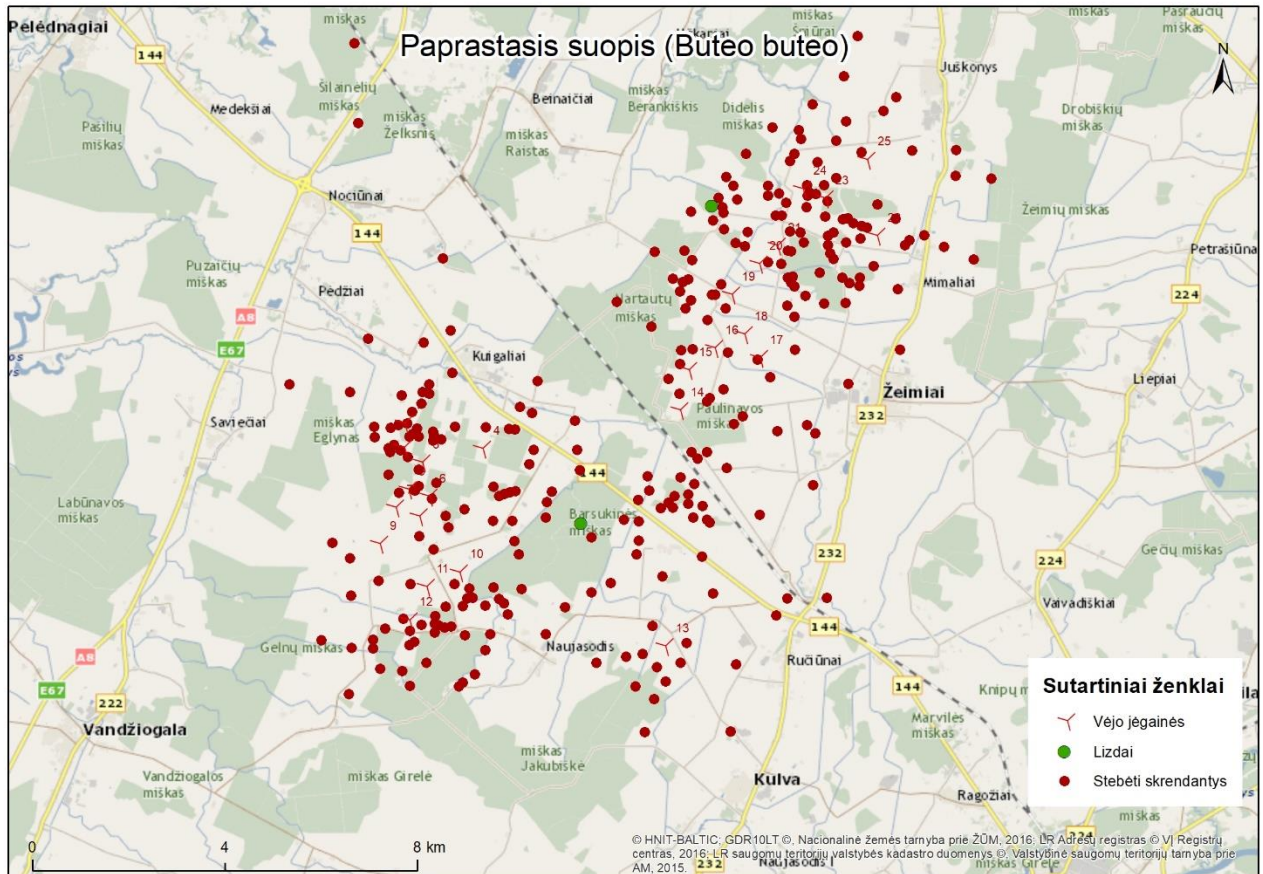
Paprastasis suopis (Buteo buteo)

N

Pelėdnagiai
144
miškas
Šilainėlių miškas
Medekšiai
miškas Želksnis
Beinaičiai
miškas Berankiškis
miškas Šnūrai
Didelis miškas
miškas
Juškonys
Pašiaučių miškas
Drobiškių miškas
Pašilių miškas
miškas Raistas
Nociūnai
144
Žeimių miškas
Petrašiūnai
Puzaičių miškas
A8
E67
Pedžiai
Vartautų miškas
Mimaliai
224
Kuigaliai
Žeimiai
Liepiai
Savičiai
miškas Eglynas
Paulinavos miškas
232
144
Labūnavos miškas
Barsukinės miškas
232
224
Gečių miškas
Vaivadiškiai
144
Naujasodis
Ručiūnai
Gelnų miškas
A8
E67
222
144
Knipų miškas
Marvilės miškas
Vandžiogala
Vandžiogalos miškas
miškas Girelė
miškas Jakubiškė
Kulva
Ragožiai

1 2 3 4 5 6 7 8 9 10 11 12 13 14 15 16 17 18 19 20 21 22 23 24 25

Sutartiniai ženklai
Vėjo jėgainės
Lizdai
Stebėti skrendantys

0 4 8 km

© HNIT-BALTIC: GDR10LT ©, Nacionalinė žemės tarnyba prie ŽŪM, 2016; LR Adresų registras © VĮ Registrų centras, 2016; LR saugomų teritorijų valstybės kadastro duomenys ©, Valstybinė saugomų teritorijų tarnyba prie AM, 2015.